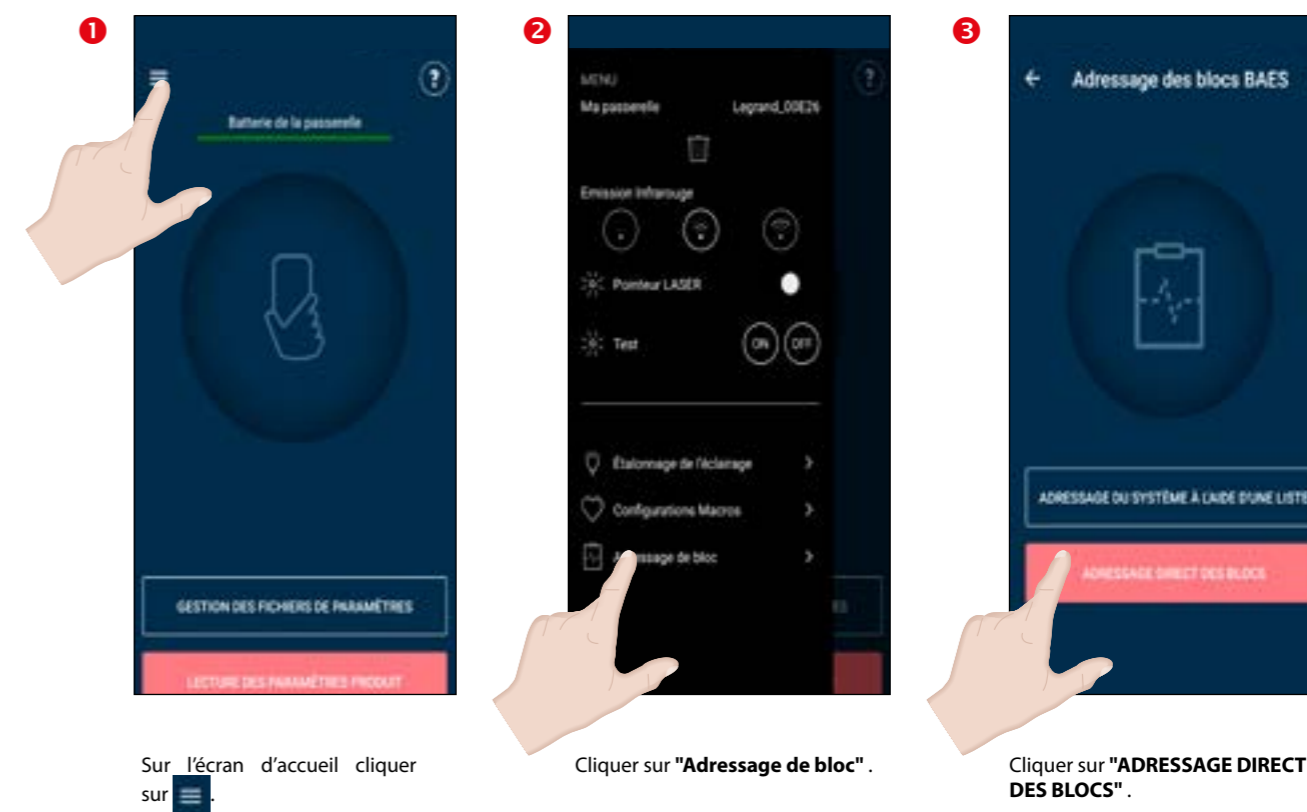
1

Batterie de la passerelle

GESTION DES FICHIERS DE PARAMÈTRES

LECTURE DES PARAMÈTRES PRODUIT

Sur l'écran d'accueil cliquer sur ☰.

2

MENU

Ma passerelle Legrand_00E26

Emission Infrarouge

Pointeur LASER

Test ON OFF

Étalonnage de l'éclairage

Configurations Macros

Adressage de bloc

Cliquer sur **"Adressage de bloc"** .

3

Adressage des blocs BAES

ADRESSAGE DU SYSTÈME À L'AIDE D'UNE LISTE

ADRESSAGE DIRECT DES BLOCS

Cliquer sur **"ADRESSAGE DIRECT DES BLOCS"** .